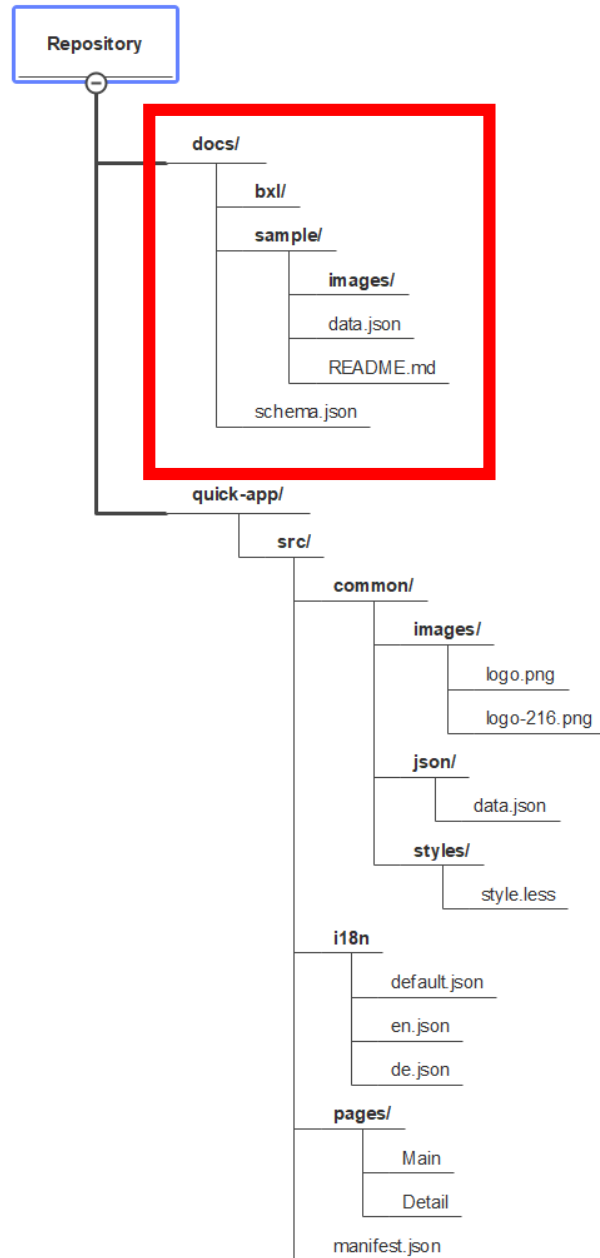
Repository

docs/

bxl/

sample/

images/

data.json

README.md

schema.json

quick-app/

src/

common/

images/

logo.png

logo-216.png

json/

data.json

styles/

style.less

i18n

default.json

en.json

de.json

pages/

Main

Detail

manifest.json